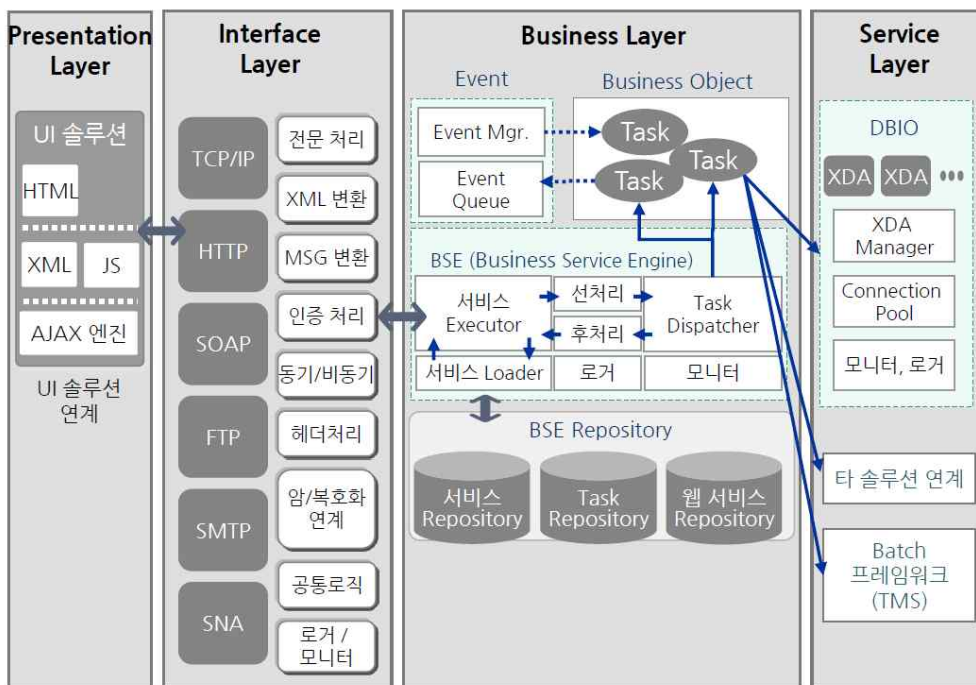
Presentation Layer

UI 솔루션

HTML

XML

JS

AJAX 엔진

UI 솔루션 연계

Interface Layer

TCP/IP

HTTP

SOAP

FTP

SMTP

SNA

전문 처리

XML 변환

MSG 변환

인증 처리

동기/비동기

헤더처리

암/복호화 연계

공통로직

로거 / 모니터

Business Layer

Event

Event Mgr.

Event Queue

Business Object

Task

Task

Task

BSE (Business Service Engine)

서비스 Executor

선처리

후처리

Task Dispatcher

서비스 Loader

로거

모니터

BSE Repository

서비스 Repository

Task Repository

웹 서비스 Repository

Service Layer

DBIO

XDA

XDA

•••

XDA Manager

Connection Pool

모니터, 로거

타 솔루션 연계

Batch 프레임워크 (TMS)